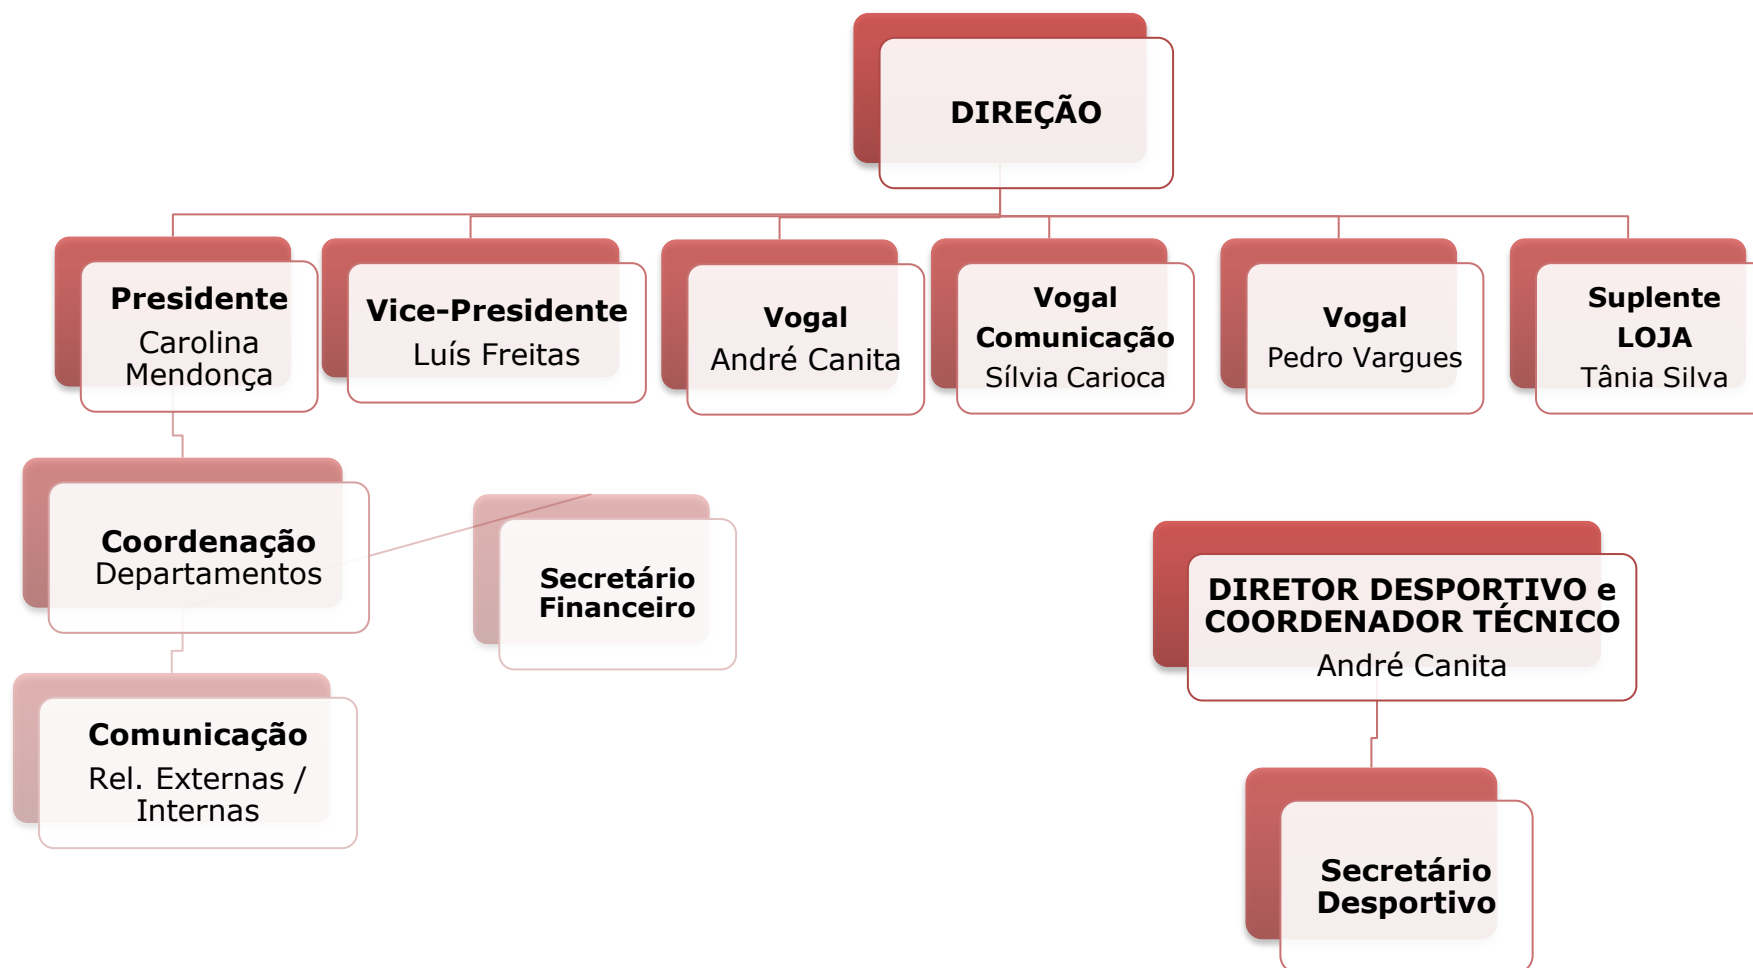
DIREÇÃO

Presidente
Carolina Mendonça

Vice-Presidente
Luís Freitas

Vogal
André Canita

Vogal
Comunicação
Sílvia Carioca

Vogal
Pedro Vargues

Suplente
LOJA
Tânia Silva

Coordenação
Departamentos

Secretário
Financeiro

Comunicação
Rel. Externas / Internas

DIRETOR DESPORTIVO e COORDENADOR TÉCNICO
André Canita

Secretário
Desportivo